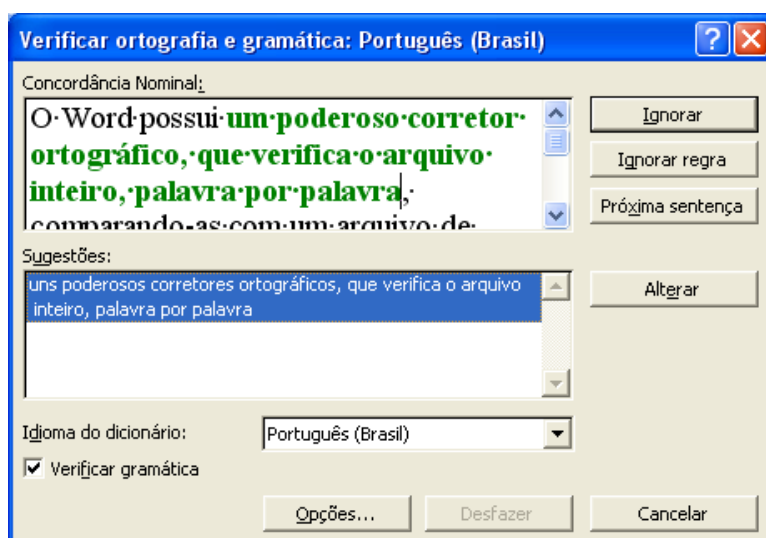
Verificar ortografia e gramática: Português (Brasil)

Concordância Nominal:

O·Word·possui·um·poderoso·corretor·ortográfico,·que·verifica·o·arquivo·inteiro,·palavra·por·palavra,·comparando-as·com·um·arquivo·de·

Ignorar

Ignorar regra

Próxima sentença

Sugestões:

uns poderosos corretores ortográficos, que verifica o arquivo inteiro, palavra por palavra

Alterar

Idioma do dicionário: Português (Brasil)

Verificar gramática

Opções...

Desfazer

Cancelar